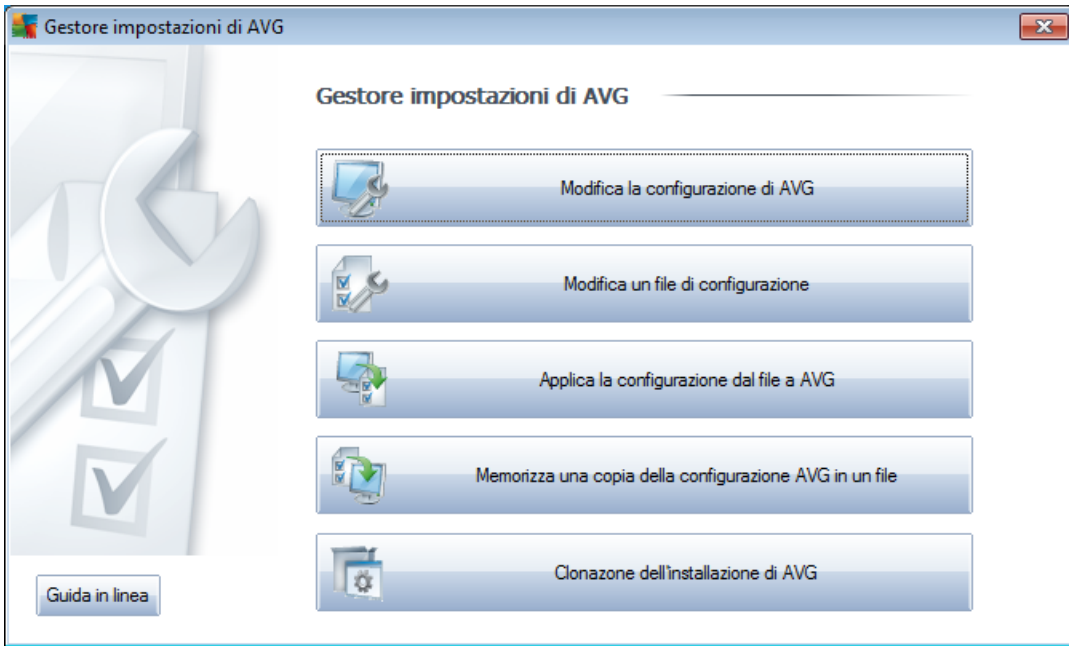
Gestore impostazioni di AVG

Gestore impostazioni di AVG

Modifica la configurazione di AVG

Modifica un file di configurazione

Applica la configurazione dal file a AVG

Memorizza una copia della configurazione AVG in un file

Clonazone dell'installazione di AVG

Guida in linea